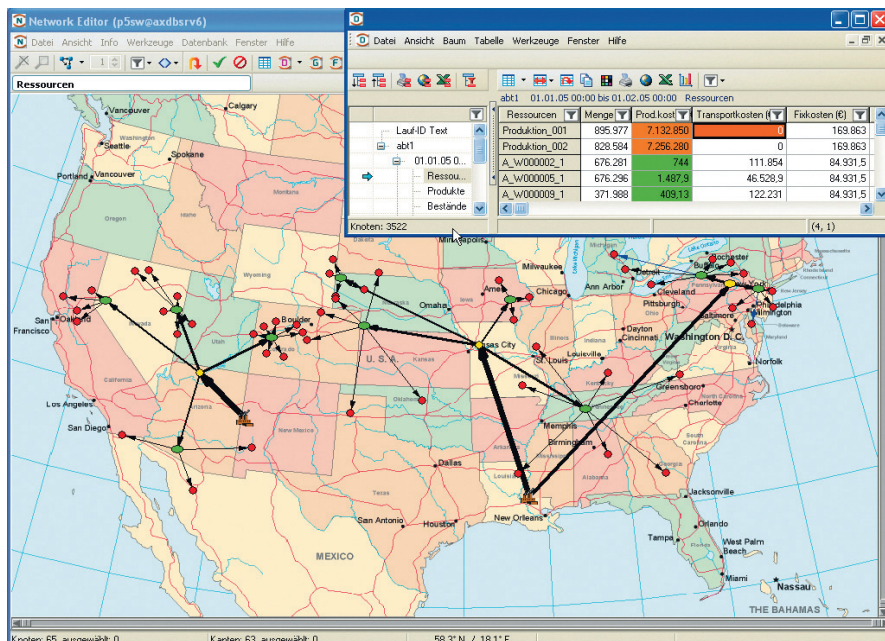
Network Editor (p5sw@axdbsrv6)

Datei Ansicht Info Werkzeuge Datenbank Fenster Hilfe

Ressourcen

Datei Ansicht Baum Tabelle Werkzeuge Fenster Hilfe

abt1 01.01.05 00:00 bis 01.02.05 00:00 Ressourcen

Lauf-ID Text
abt1
01.01.05 0...
Ressou...
Produkte
Bestände

Knoten: 3522

| Ressourcen | Menge | Prod.kost | Transportkosten (€) | Fixkosten (€) |
|---|---|---|---|---|
| Produktion_001 | 895.977 | 7.132.850 | 0 | 169.863 |
| Produktion_002 | 828.584 | 7.256.280 | 0 | 169.863 |
| A_W000002_1 | 676.281 | 744 | 111.854 | 84.931,5 |
| A_W000005_1 | 676.296 | 1.487,9 | 46.528,9 | 84.931,5 |
| A_W000009_1 | 371.988 | 409,13 | 122.231 | 84.931,5 |

(4, 1)

Vancouver
Calgary
Seattle
Spokane
Washington
Portland
Oregon
Idaho
Wyoming
San Francisco
Oakland
California
Los Angeles
San Diego
Arizona
Boulder
U. S. A.
Kansas
Omaha
Ames
Chicago
Milwaukee
Ann Arbor
Detroit
Cleveland
Pittsburgh
Rochester
York
Philadelphia
Wilmington
Baltimore
Washington D. C.
Norfolk
Dayton
Cincinnati
Louisville
Kansas City
Memphis
Birmingham
Greensboro
Charlotte
Dallas
San Antonio
Houston
Louisiana
New Orleans
Jacksonville
Orlando
Tampa
West Palm Beach
Miami
MEXICO
THE BAHAMAS

Knoten: 65, ausgewählt: 0
Kanten: 63, ausgewählt: 0
58,3° N / 18,1° E